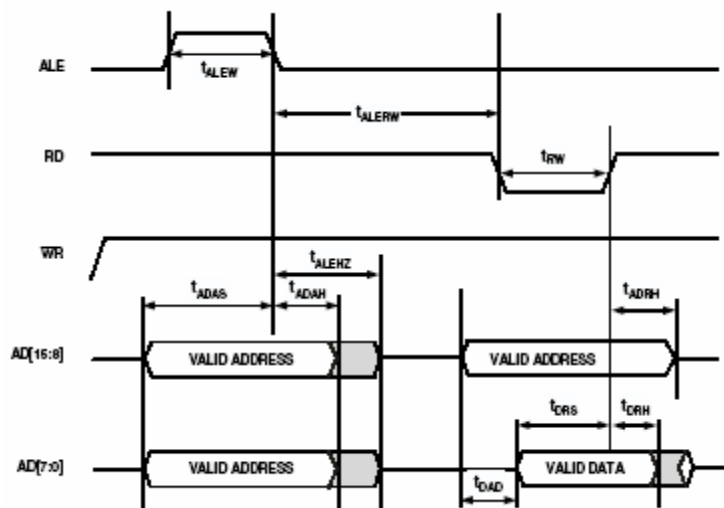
ALE

$t_{ALEW}$

$t_{ALERW}$

RD

$t_{RW}$

WR

$t_{ALEHZ}$

$t_{ADAS}$

$t_{ADAH}$

$t_{ADRH}$

AD[15:8]

VALID ADDRESS

VALID ADDRESS

$t_{DRS}$

$t_{DRH}$

AD[7:0]

VALID ADDRESS

$t_{DAD}$

VALID DATA